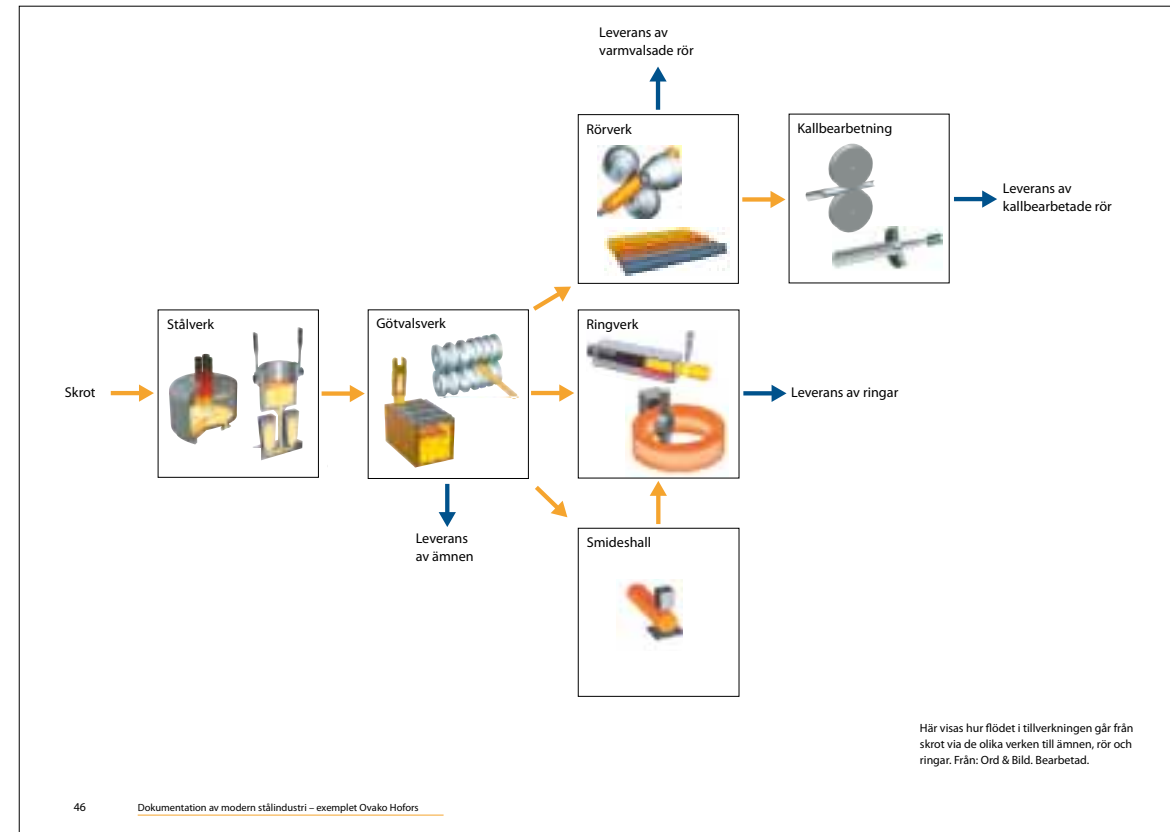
Leverans av varmvalsade rör

Rörverk

Kallbearbetning

Leverans av kallbearbetade rör

Skrot

Stålverk

Götvalsverk

Ringverk

Leverans av ringar

Leverans av ämnen

Smideshall

Här visas hur flödet i tillverkningen går från skrot via de olika verken till ämnen, rör och ringar. Från: Ord & Bild. Bearbetad.

46 Dokumentation av modern stålindustri – exemplet Ovako Hofors